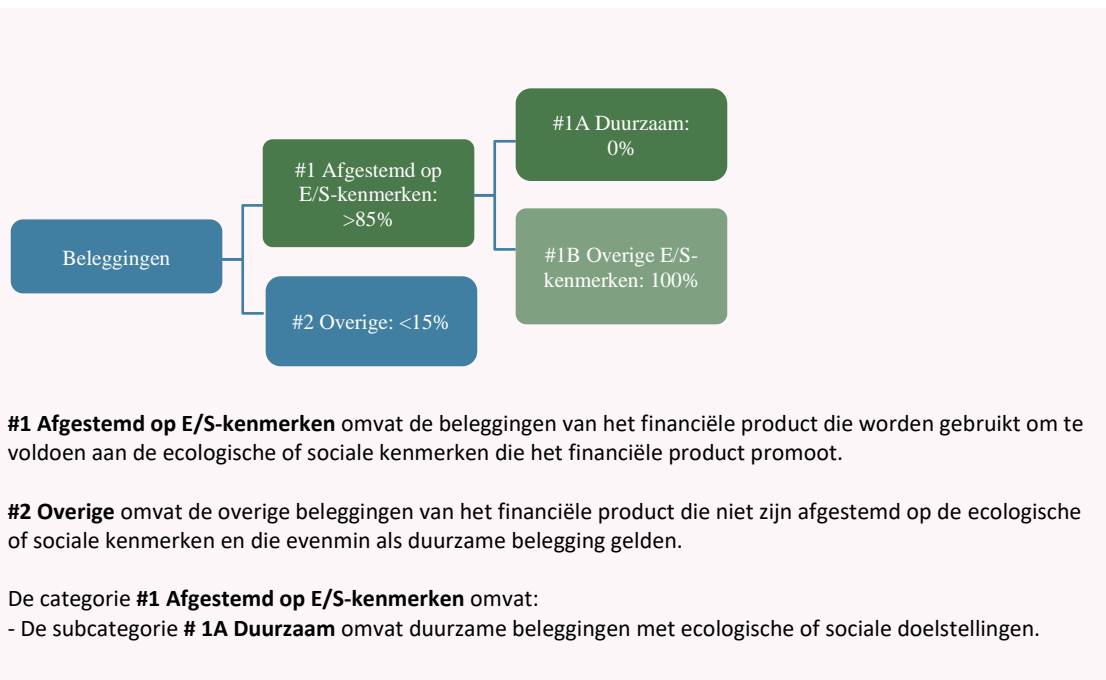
#1A Duurzaam: 0%

#1 Afgestemd op E/S-kenmerken: >85%

Beleggingen

#1B Overige E/S-kenmerken: 100%

#2 Overige: <15%

**#1 Afgestemd op E/S-kenmerken** omvat de beleggingen van het financiële product die worden gebruikt om te voldoen aan de ecologische of sociale kenmerken die het financiële product promoot.

**#2 Overige** omvat de overige beleggingen van het financiële product die niet zijn afgestemd op de ecologische of sociale kenmerken en die evenmin als duurzame belegging gelden.

De categorie **#1 Afgestemd op E/S-kenmerken** omvat:
- De subcategorie **# 1A Duurzaam** omvat duurzame beleggingen met ecologische of sociale doelstellingen.